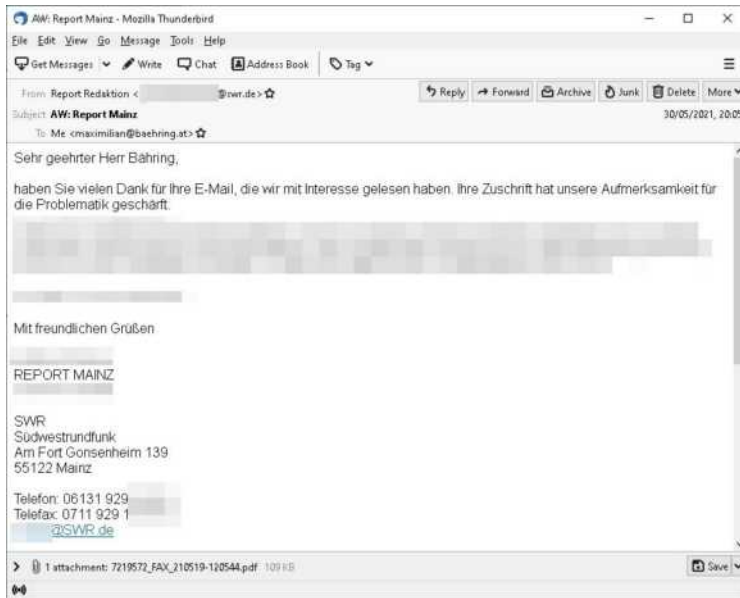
AW: Report Mainz - Mozilla Thunderbird

File Edit View Go Message Tools Help

Get Messages Write Chat Address Book Tag

From Report Redaktion <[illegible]@swr.de>
Subject AW: Report Mainz
To Me <maximilian@baehring.at>

Reply Forward Archive Junk Delete More

30/05/2021, 20:0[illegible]

Sehr geehrter Herr Bähring,

haben Sie vielen Dank für Ihre E-Mail, die wir mit Interesse gelesen haben. Ihre Zuschrift hat unsere Aufmerksamkeit für die Problematik geschärft.

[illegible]

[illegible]

Mit freundlichen Grüßen

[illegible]
REPORT MAINZ
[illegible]

SWR
Südwestrundfunk
Am Fort Gonsenheim 139
55122 Mainz

Telefon: 06131 929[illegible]
Telefax: 0711 929 1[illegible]
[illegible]@SWR.de

1 attachment: 7219572_FAX_210519-120544.pdf 109 KB

Save